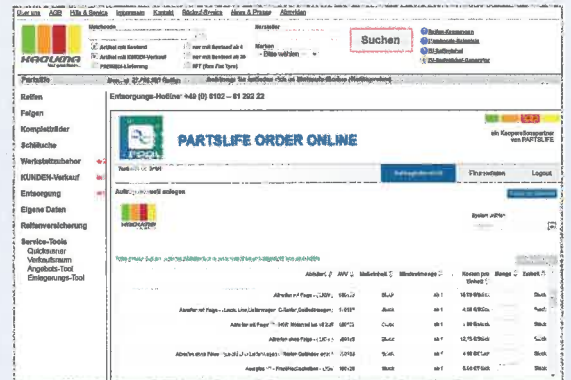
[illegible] AGB Hilfe & Service Impressum Kontakt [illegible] News & Presse Abmelden

KROUMA

Suchen

Partslife

Reifen
Felgen
Kompletträder
Schläuche
Werkstattzubehör
KUNDEN-Verkauf
Entsorgung
Eigene Daten
Reifenversicherung
Service-Tools
Quickfinner
Verkaufsraum
Angebots-Tool
Einlagerungs-Tool

Entsorgungs-Hotline: +49 (0) 8102 – 81 202 22

PARTSLIFE ORDER ONLINE

ein Kooperationspartner von PARTSLIFE

Firmendaten

Logout

Auftrag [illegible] anlegen

KROUMA

| Abfallart | AVV | Maßeinheit | Mindestmenge | Kosten pro Einheit | Menge | Einheit |
|---|---|---|---|---|---|---|
| Altreifen mit Felge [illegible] | 160103 | Stück | | 10,50 €/Stück | | Stück |
| Altreifen mit Felge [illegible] | 160103 | Stück | | 4,50 €/Stück | | Stück |
| Altreifen mit Felge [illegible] | 160103 | Stück | | 7,00 €/Stück | | Stück |
| Altreifen ohne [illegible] | 160103 | Stück | | 12,75 €/Stück | | Stück |
| Altreifen ohne Felge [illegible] | 160103 | Stück | | 4,00 €/Stück | | Stück |
| Ausgabe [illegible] | 160120 | Stück | | 5,50 €/Stück | | Stück |